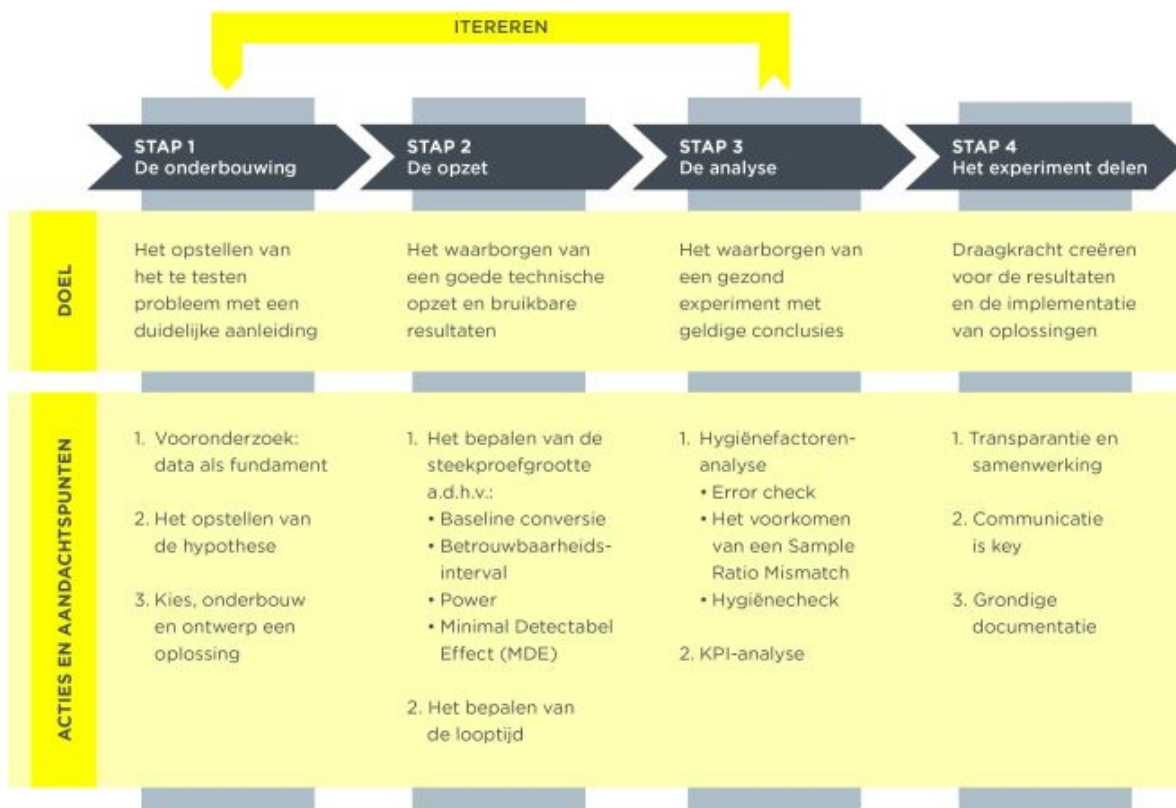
ITEREREN

| | STAP 1 De onderbouwing | STAP 2 De opzet | STAP 3 De analyse | STAP 4 Het experiment delen |
|---|---|---|---|---|
| DOEL | Het opstellen van het te testen probleem met een duidelijke aanleiding | Het waarborgen van een goede technische opzet en bruikbare resultaten | Het waarborgen van een gezond experiment met geldige conclusies | Draagkracht creëren voor de resultaten en de implementatie van oplossingen |
| ACTIES EN AANDACHTSPUNTEN | 1. Vooronderzoek: data als fundament<br>2. Het opstellen van de hypothese<br>3. Kies, onderbouw en ontwerp een oplossing | 1. Het bepalen van de steekproefgrootte a.d.h.v.:<br>• Baseline conversie<br>• Betrouwbaarheids-interval<br>• Power<br>• Minimal Detectabel Effect (MDE)<br>2. Het bepalen van de looptijd | 1. Hygiënefactoren-analyse<br>• Error check<br>• Het voorkomen van een Sample Ratio Mismatch<br>• Hygiënecheck<br>2. KPI-analyse | 1. Transparantie en samenwerking<br>2. Communicatie is key<br>3. Grondige documentatie |